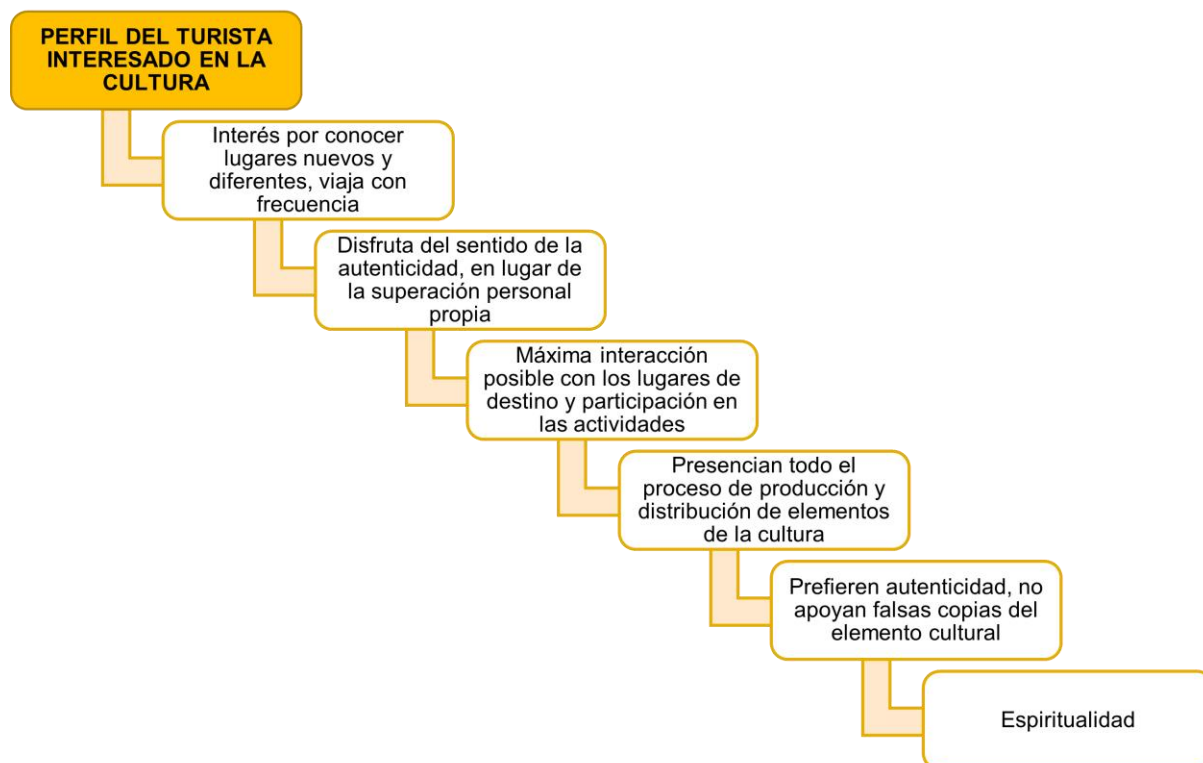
PERFIL DEL TURISTA INTERESADO EN LA CULTURA

Interés por conocer lugares nuevos y diferentes, viaja con frecuencia

Disfruta del sentido de la autenticidad, en lugar de la superación personal propia

Máxima interacción posible con los lugares de destino y participación en las actividades

Presencian todo el proceso de producción y distribución de elementos de la cultura

Prefieren autenticidad, no apoyan falsas copias del elemento cultural

Espiritualidad